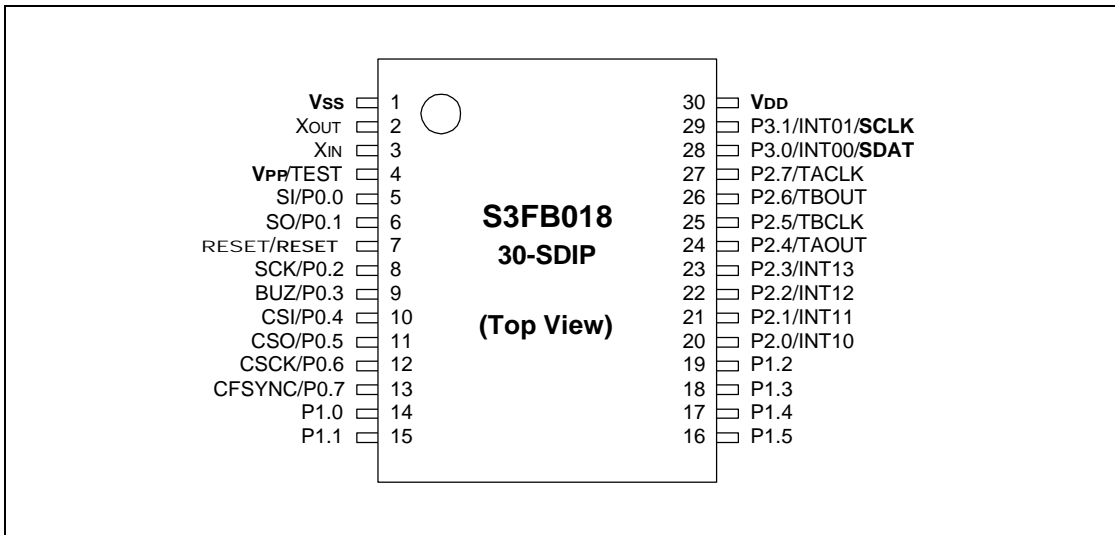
VSS 1
XOUT 2
XIN 3
VPP/TEST 4
SI/P0.0 5
SO/P0.1 6
RESET/RESET 7
SCK/P0.2 8
BUZ/P0.3 9
CSI/P0.4 10
CSO/P0.5 11
CSCK/P0.6 12
CFSYNC/P0.7 13
P1.0 14
P1.1 15

S3FB018
30-SDIP

(Top View)

30 VDD
29 P3.1/INT01/SCLK
28 P3.0/INT00/SDAT
27 P2.7/TACLK
26 P2.6/TBOUT
25 P2.5/TBCLK
24 P2.4/TAOUT
23 P2.3/INT13
22 P2.2/INT12
21 P2.1/INT11
20 P2.0/INT10
19 P1.2
18 P1.3
17 P1.4
16 P1.5